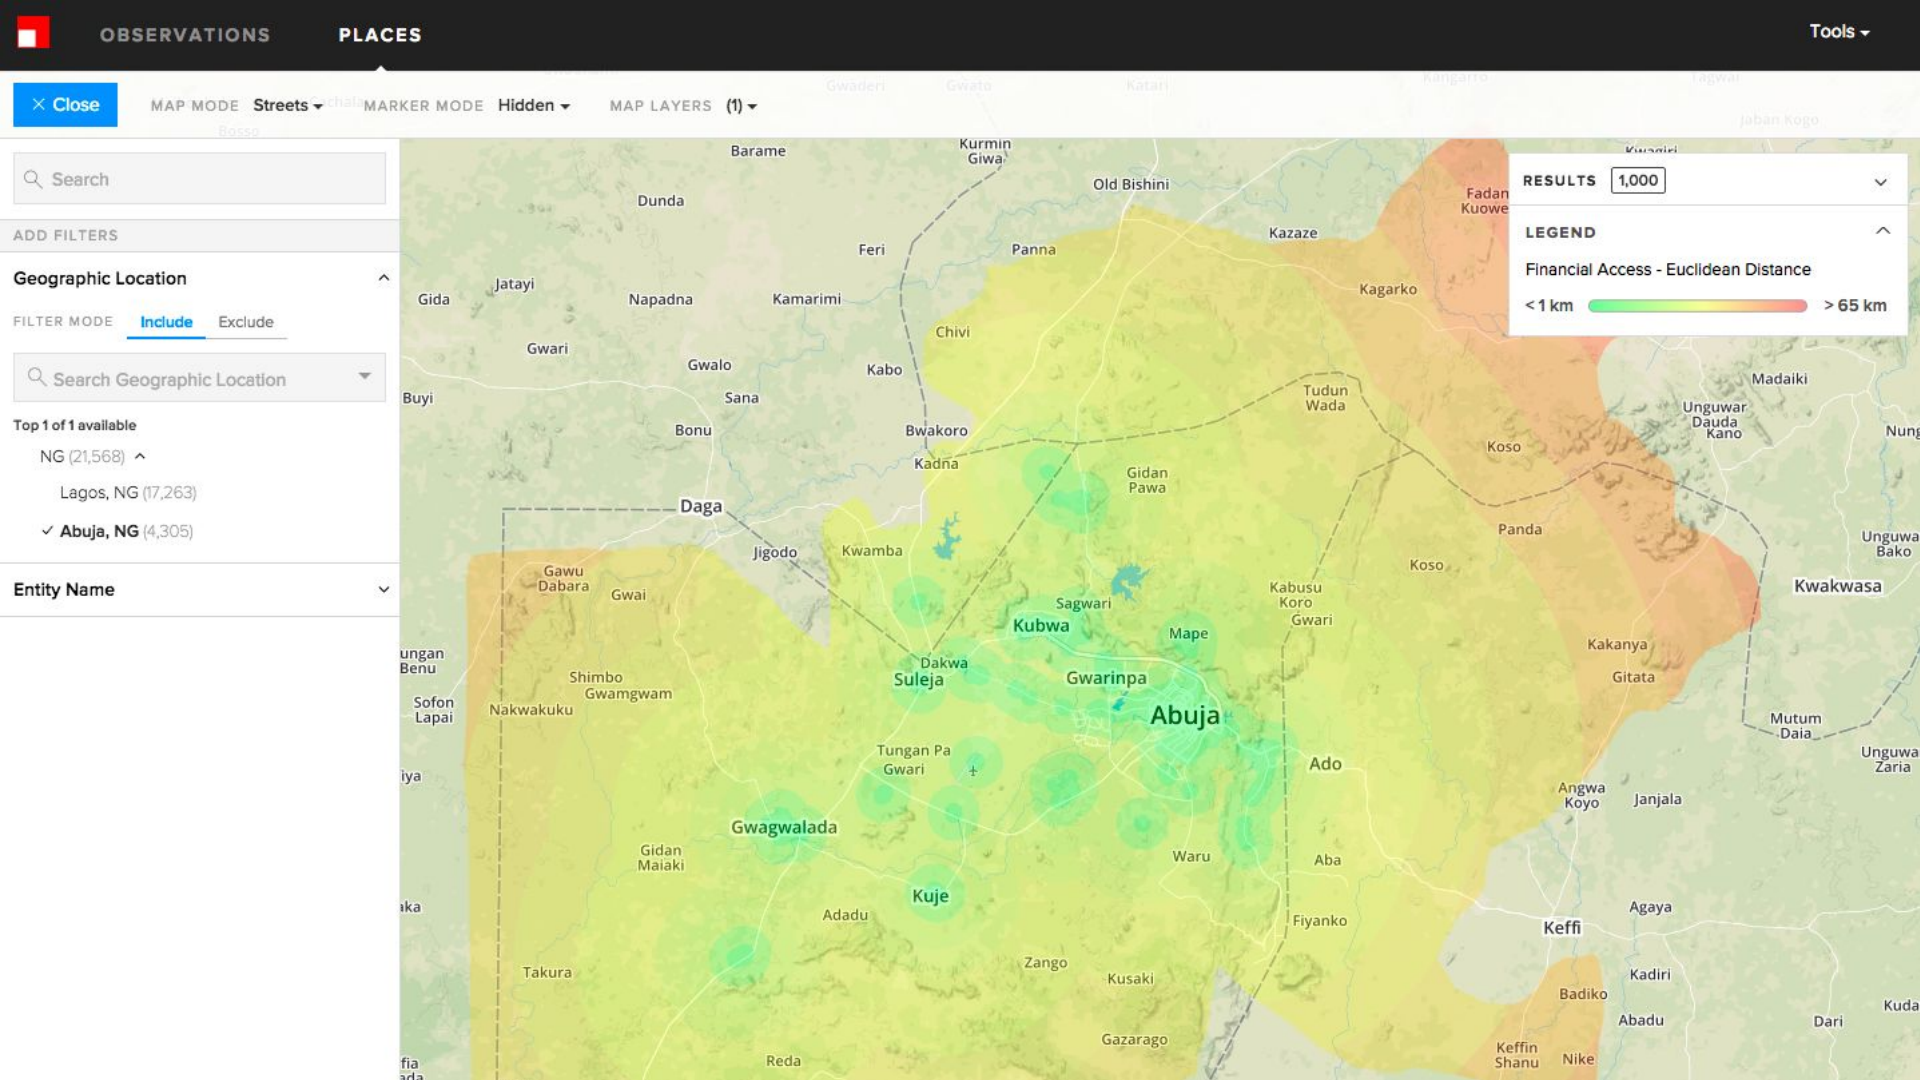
OBSERVATIONS PLACES Tools

× Close MAP MODE Streets MARKER MODE Hidden MAP LAYERS (1)

Search

ADD FILTERS

Geographic Location

FILTER MODE Include Exclude

Search Geographic Location

Top 1 of 1 available

NG (21,568)

Lagos, NG (17,263)

✓ Abuja, NG (4,305)

Entity Name

RESULTS 1,000

LEGEND

Financial Access - Euclidean Distance

< 1 km > 65 km

Barame Kurmin Giwa Old Bishini Fadan Kuowe Dunda Feri Panna Kazaze Kagarko Gida Jatayi Napadna Kamarimi Chivi Gwari Gwalo Kabo Tudun Wada Madaiki Buyi Sana Unguwar Dauda Kano Bonu Bwakoro Koso Nung Kadna Gidan Pawa Daga Panda Unguwa Bako Jigodo Kwamba Gawu Dabara Gwai Sagwari Kabusu Koro Gwari Koso Kwakwasa Kubwa Mape Kakanya ungan Benu Shimbo Gwamgwam Dakwa Suleja Gwarinpa Gitata Sofon Lapai Nakwakuku Abuja Mutum Daia Tungan Pa Gwari Ado Unguwa Zaria iya Angwa Koyo Janjala Gwagwalada Gidan Maiaki Waru Aba Kuje aka Adadu Fiyanko Agaya Keffi Takura Zango Kusaki Kadiri Badiko Kuda Abadu Dari Gazarago Reda Keffin Shanu Nike fia